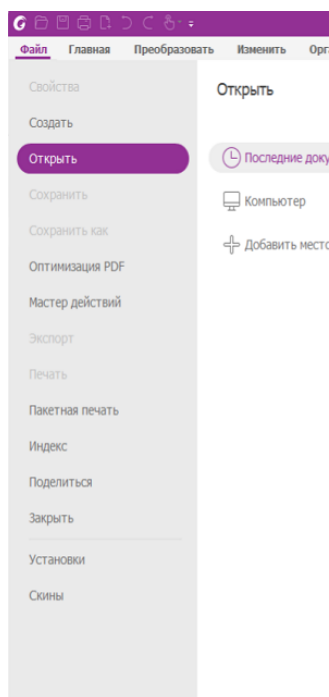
Файл Главная Преобразовать Изменить Орг

Свойства
Создать
Открыть
Сохранить
Сохранить как
Оптимизация PDF
Мастер действий
Экспорт
Печать
Пакетная печать
Индекс
Поделиться
Закрыть
Установки
Скины

Открыть

Последние доку
Компьютер
Добавить место